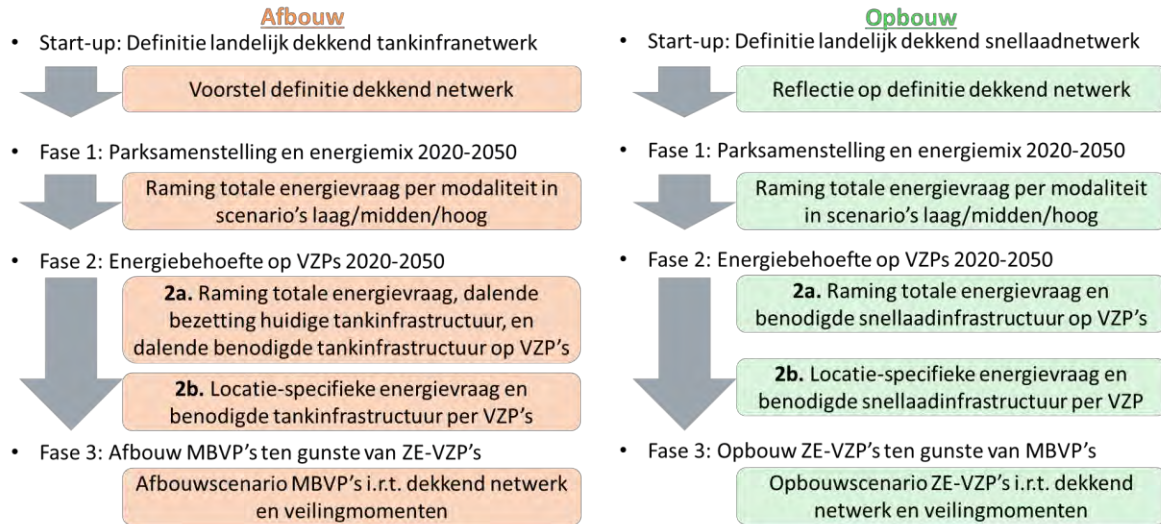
Afbouw

• Start-up: Definitie landelijk dekkend tankinfranetwerk

Voorstel definitie dekkend netwerk

• Fase 1: Parksamenstelling en energiemix 2020-2050

Raming totale energievraag per modaliteit in scenario's laag/midden/hoog

• Fase 2: Energiebehoefte op VZPs 2020-2050

**2a.** Raming totale energievraag, dalende bezetting huidige tankinfrastructuur, en dalende benodigde tankinfrastructuur op VZP's

**2b.** Locatie-specifieke energievraag en benodigde tankinfrastructuur per VZP's

• Fase 3: Afbouw MBVP's ten gunste van ZE-VZP's

Afbouwscenario MBVP's i.r.t. dekkend netwerk en veilingmomenten

Opbouw

• Start-up: Definitie landelijk dekkend snellaadnetwerk

Reflectie op definitie dekkend netwerk

• Fase 1: Parksamenstelling en energiemix 2020-2050

Raming totale energievraag per modaliteit in scenario's laag/midden/hoog

• Fase 2: Energiebehoefte op VZPs 2020-2050

**2a.** Raming totale energievraag en benodigde snellaadinfrastructuur op VZP's

**2b.** Locatie-specifieke energievraag en benodigde snellaadinfrastructuur per VZP

• Fase 3: Opbouw ZE-VZP's ten gunste van MBVP's

Opbouwscenario ZE-VZP's i.r.t. dekkend netwerk en veilingmomenten